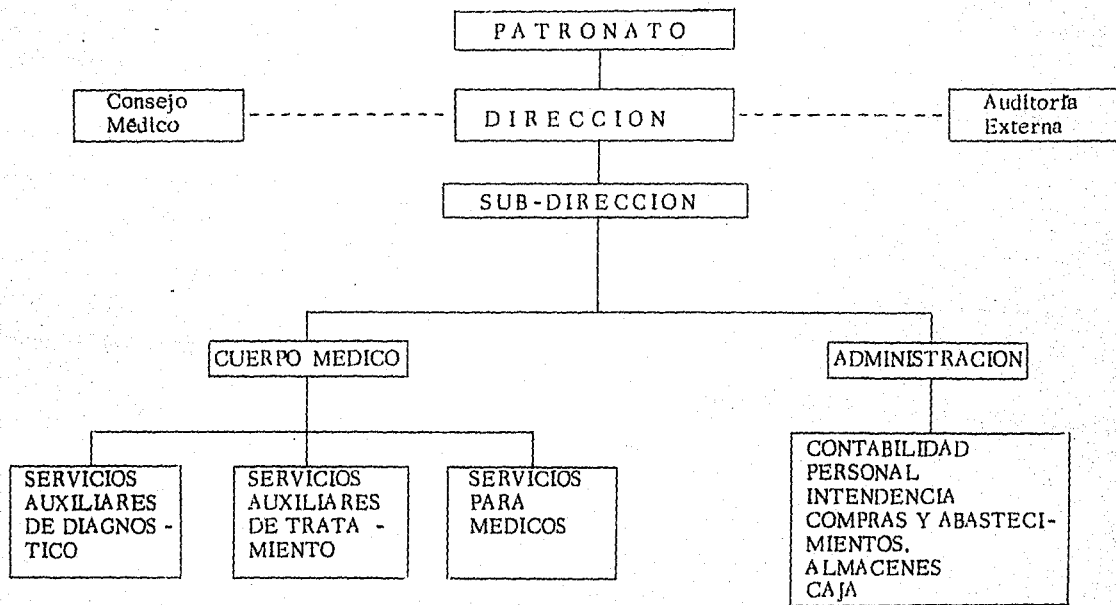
PATRONATO

Consejo Médico

DIRECCION

Auditoría Externa

SUB-DIRECCION

CUERPO MEDICO

ADMINISTRACION

SERVICIOS AUXILIARES DE DIAGNOSTICO

SERVICIOS AUXILIARES DE TRATAMIENTO

SERVICIOS PARA MEDICOS

CONTABILIDAD
PERSONAL
INTENDENCIA
COMPRAS Y ABASTECIMIENTOS.
ALMACENES
CAJA